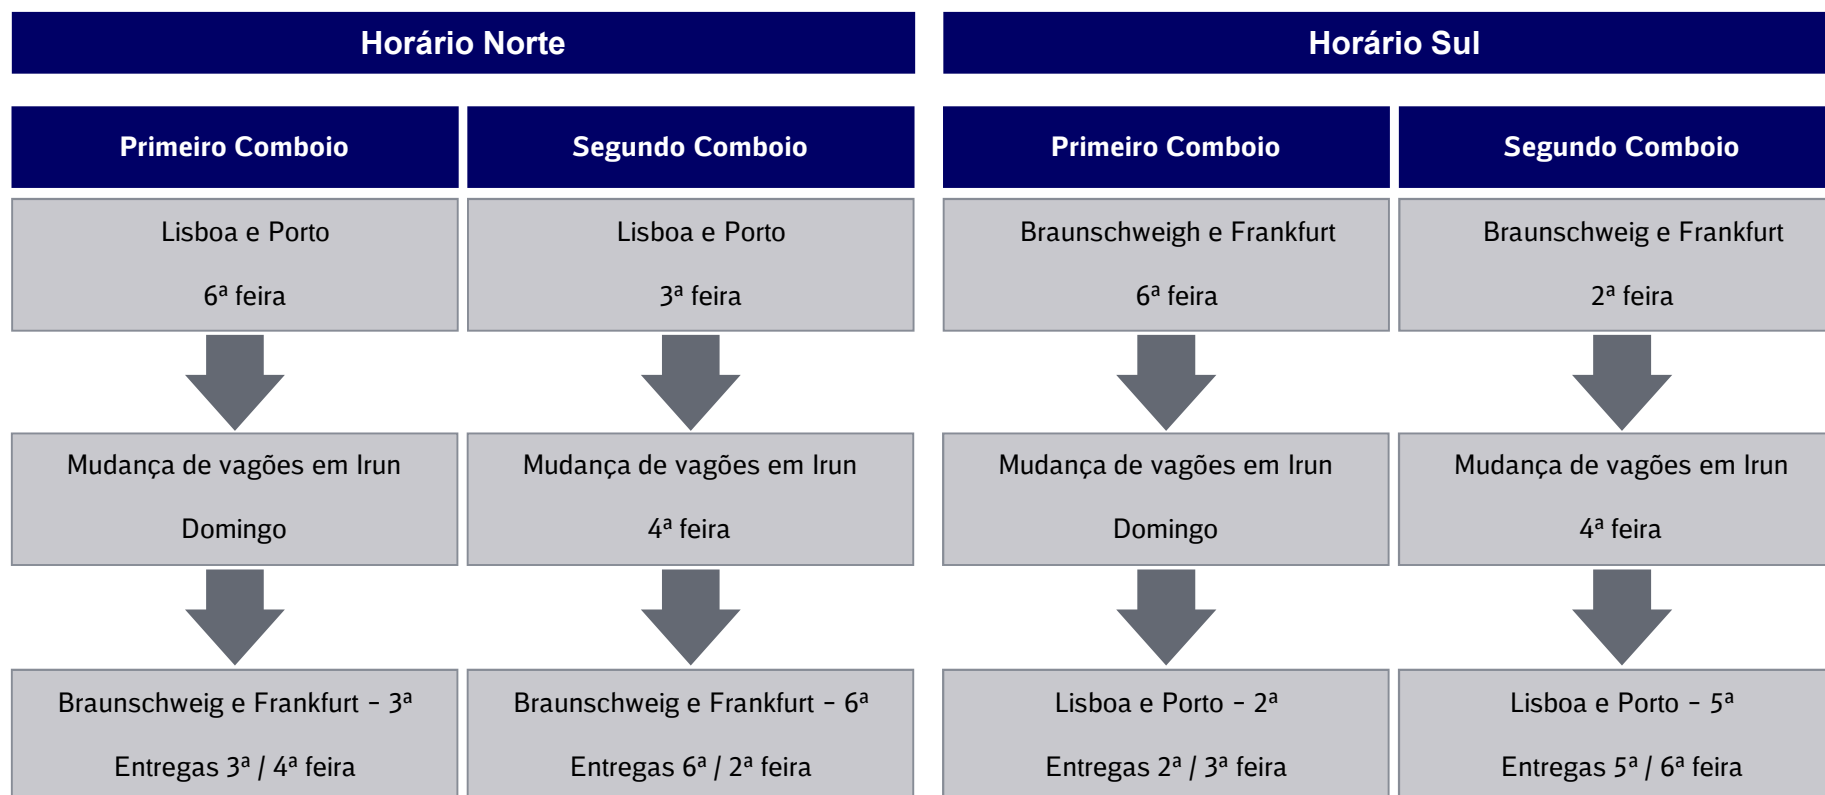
Horário Norte

Primeiro Comboio

Lisboa e Porto

6ª feira

Mudança de vagões em Irun

Domingo

Braunschweig e Frankfurt – 3ª

Entregas 3ª / 4ª feira

Segundo Comboio

Lisboa e Porto

3ª feira

Mudança de vagões em Irun

4ª feira

Braunschweig e Frankfurt – 6ª

Entregas 6ª / 2ª feira

Horário Sul

Primeiro Comboio

Braunschweigh e Frankfurt

6ª feira

Mudança de vagões em Irun

Domingo

Lisboa e Porto – 2ª

Entregas 2ª / 3ª feira

Segundo Comboio

Braunschweig e Frankfurt

2ª feira

Mudança de vagões em Irun

4ª feira

Lisboa e Porto – 5ª

Entregas 5ª / 6ª feira